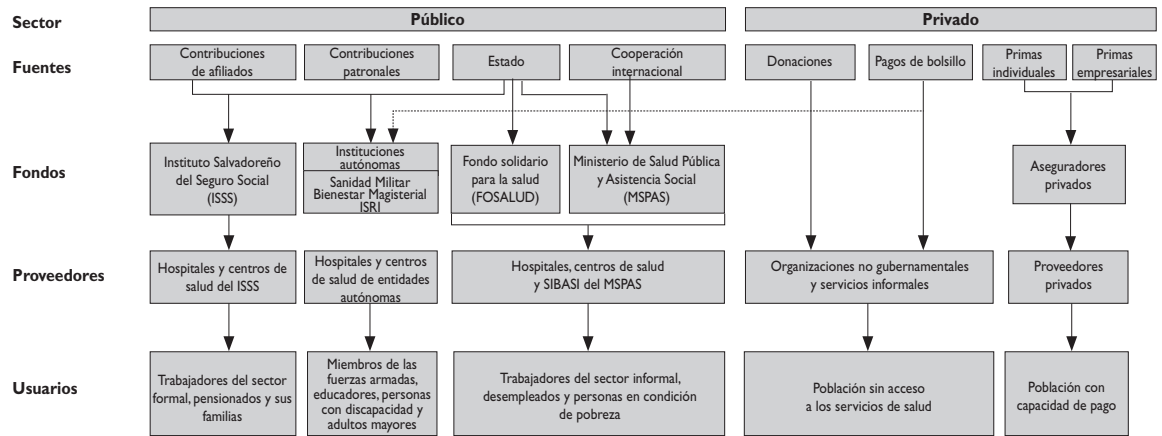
Sector

Público

Privado

Fuentes

Contribuciones de afiliados

Contribuciones patronales

Estado

Cooperación internacional

Donaciones

Pagos de bolsillo

Primas individuales

Primas empresariales

Fondos

Instituto Salvadoreño del Seguro Social (ISSS)

Instituciones autónomas

Sanidad Militar Bienestar Magisterial ISRI

Fondo solidario para la salud (FOSALUD)

Ministerio de Salud Pública y Asistencia Social (MSPAS)

Aseguradores privados

Proveedores

Hospitales y centros de salud del ISSS

Hospitales y centros de salud de entidades autónomas

Hospitales, centros de salud y SIBASI del MSPAS

Organizaciones no gubernamentales y servicios informales

Proveedores privados

Usuarios

Trabajadores del sector formal, pensionados y sus familias

Miembros de las fuerzas armadas, educadores, personas con discapacidad y adultos mayores

Trabajadores del sector informal, desempleados y personas en condición de pobreza

Población sin acceso a los servicios de salud

Población con capacidad de pago